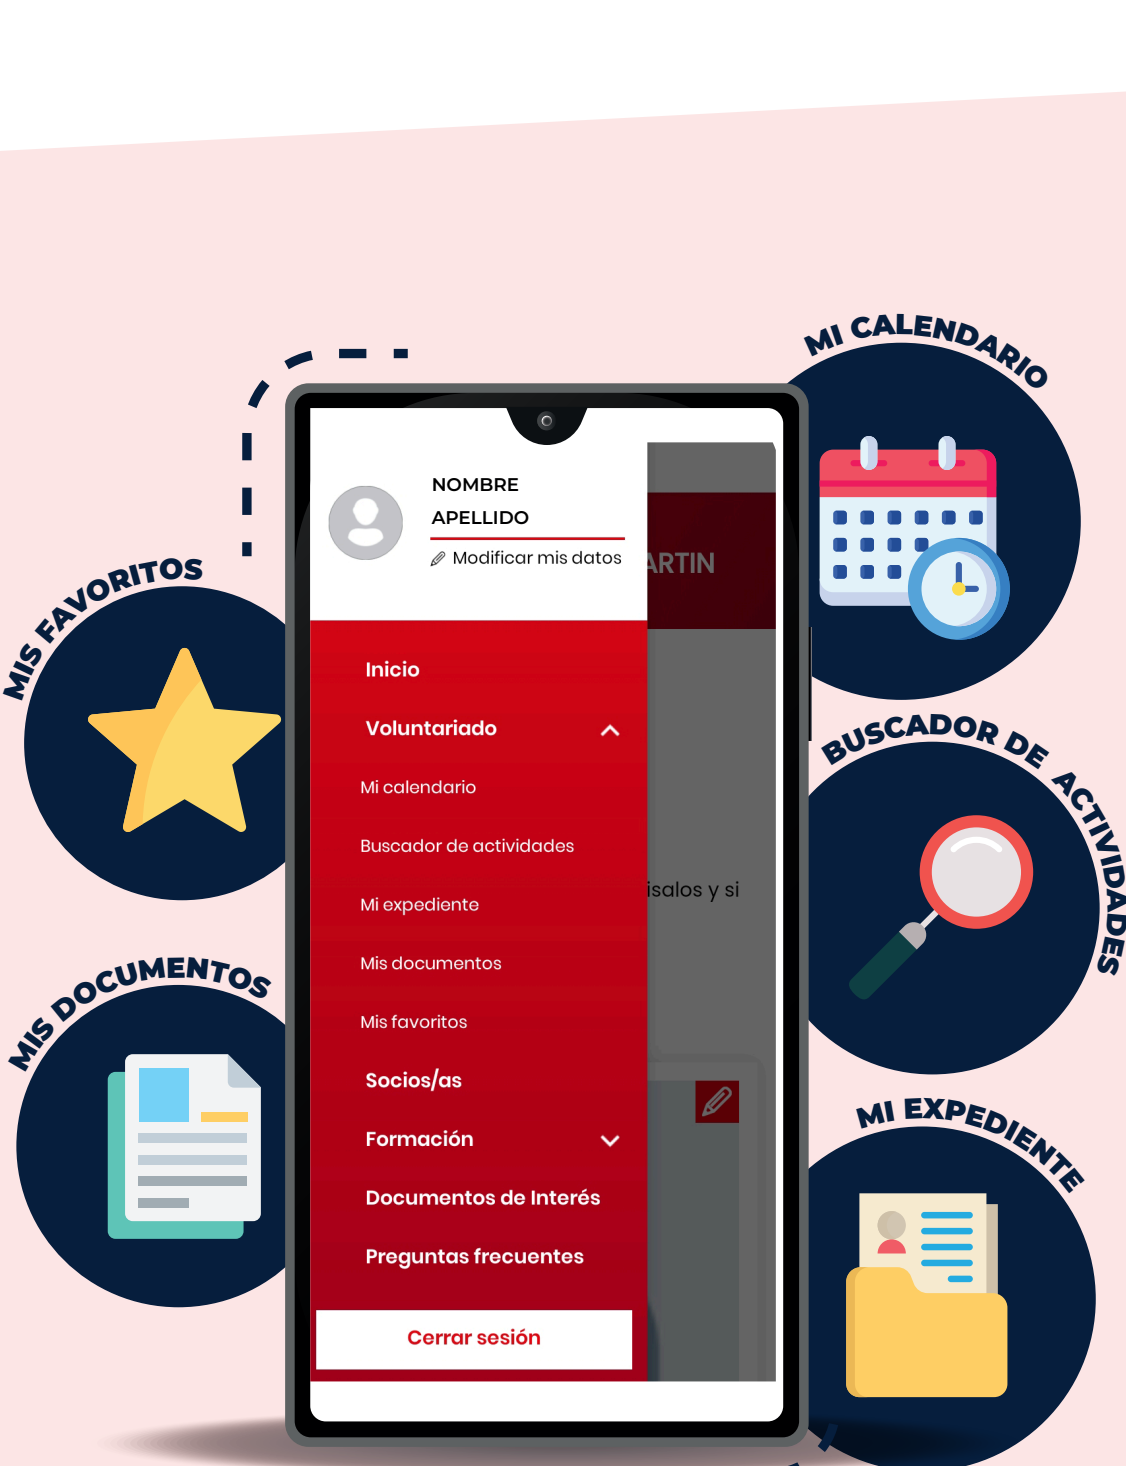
MIS FAVORITOS

MI CALENDARIO

BUSCADOR DE ACTIVIDADES

MIS DOCUMENTOS

MI EXPEDIENTE

NOMBRE
APELLIDO
Modificar mis datos

ARTIN

Inicio
Voluntariado
Mi calendario
Buscador de actividades
Mi expediente
Mis documentos
Mis favoritos
Socios/as
Formación
Documentos de Interés
Preguntas frecuentes

isalos y si

Cerrar sesión